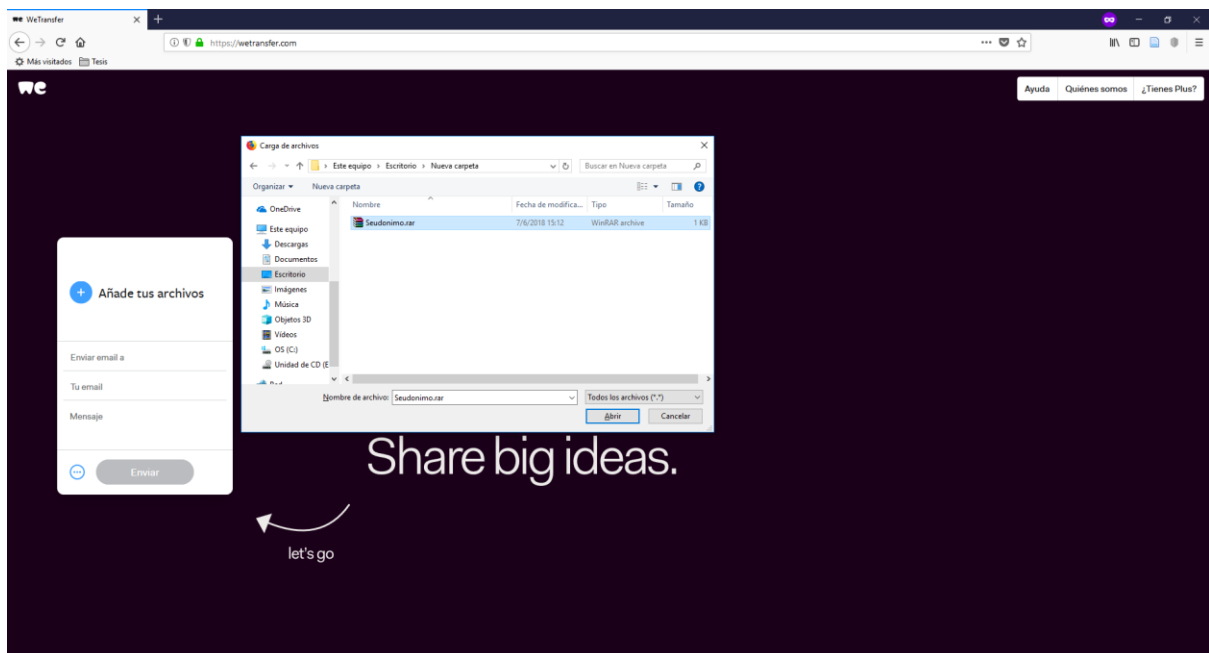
WeTransfer

https://wetransfer.com

Más visitados Tesis

we

Ayuda Quiénes somos ¿Tienes Plus?

Carga de archivos

Este equipo › Escritorio › Nueva carpeta

Buscar en Nueva carpeta

Organizar ▾ Nueva carpeta

OneDrive
Este equipo
Descargas
Documentos
Escritorio
Imágenes
Música
Objetos 3D
Vídeos
OS (C:)
Unidad de CD (E

| Nombre | Fecha de modifica... | Tipo | Tamaño |
|---|---|---|---|
| Seudonimo.rar | 7/6/2018 15:12 | WinRAR archive | 1 KB |

Nombre de archivo: Seudonimo.rar

Todos los archivos (*.*)

Abrir Cancelar

Añade tus archivos

Enviar email a

Tu email

Mensaje

Enviar

Share big ideas.

let's go